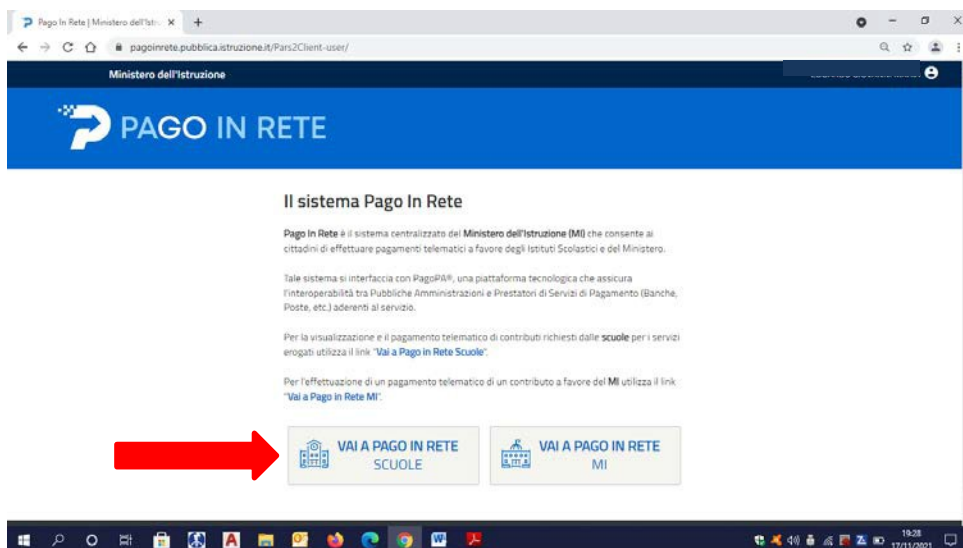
Pago In Rete | Ministero dell'Istru ×

pagoinrete.pubblica.istruzione.it/Pars2Client-user/

Ministero dell'Istruzione

PAGO IN RETE

Il sistema Pago In Rete

Pago In Rete è il sistema centralizzato del Ministero dell'Istruzione (MI) che consente ai cittadini di effettuare pagamenti telematici a favore degli Istituti Scolastici e del Ministero.

Tale sistema si interfaccia con PagoPA®, una piattaforma tecnologica che assicura l'interoperabilità tra Pubbliche Amministrazioni e Prestatori di Servizi di Pagamento (Banche, Poste, etc.) aderenti al servizio.

Per la visualizzazione e il pagamento telematico di contributi richiesti dalle scuole per i servizi erogati utilizza il link "Vai a Pago in Rete Scuole".

Per l'effettuazione di un pagamento telematico di un contributo a favore del MI utilizza il link "Vai a Pago in Rete MI".

VAI A PAGO IN RETE SCUOLE

VAI A PAGO IN RETE MI

19:28
17/11/2021